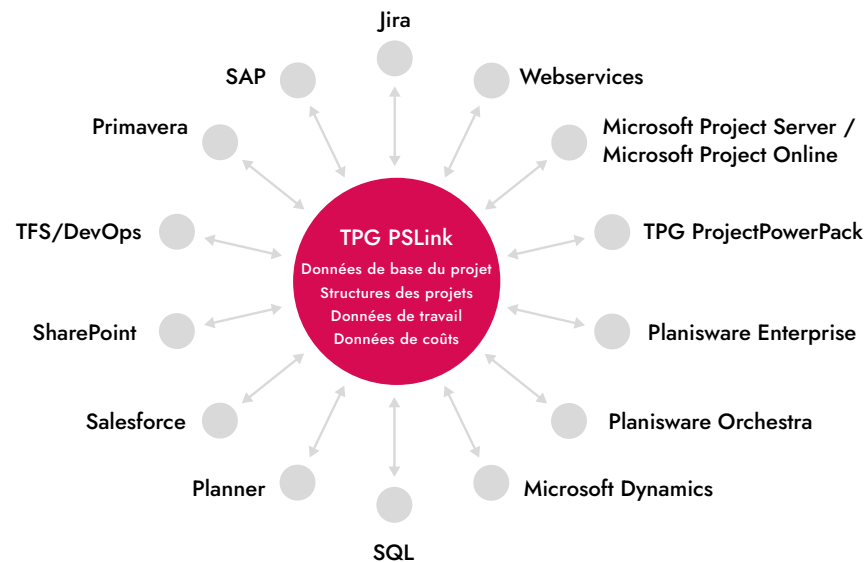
Jira

SAP

Webservices

Primavera

Microsoft Project Server / Microsoft Project Online

TFS/DevOps

TPG PSLink
Données de base du projet
Structures des projets
Données de travail
Données de coûts

TPG ProjectPowerPack

SharePoint

Planisware Enterprise

Salesforce

Planisware Orchestra

Planner

Microsoft Dynamics

SQL